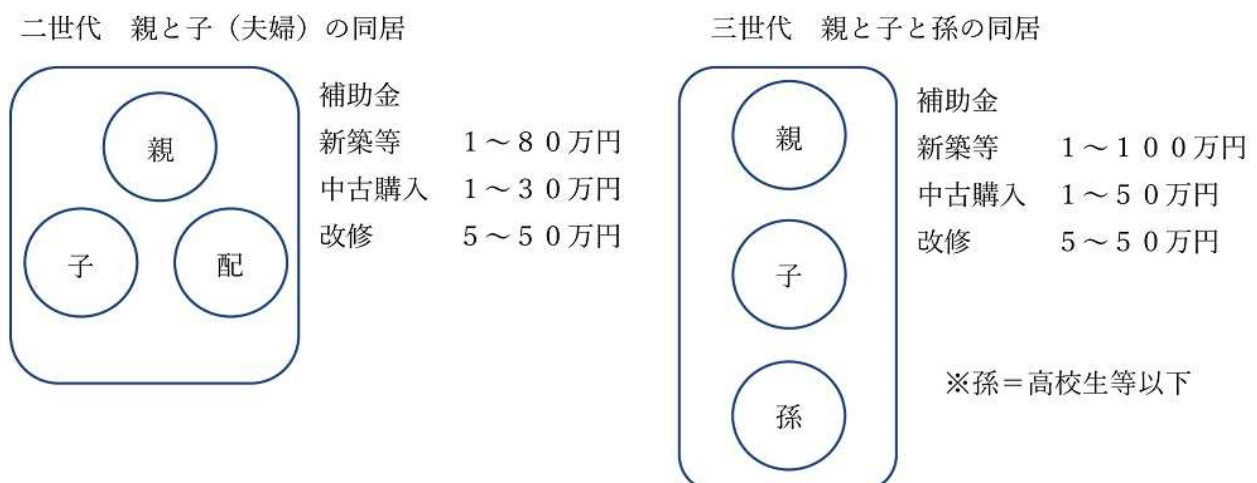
二世代　親と子（夫婦）の同居

親

子

配

補助金
新築等　１～８０万円
中古購入　１～３０万円
改修　５～５０万円

三世代　親と子と孫の同居

親

子

孫

補助金
新築等　１～１００万円
中古購入　１～５０万円
改修　５～５０万円

※孫＝高校生等以下